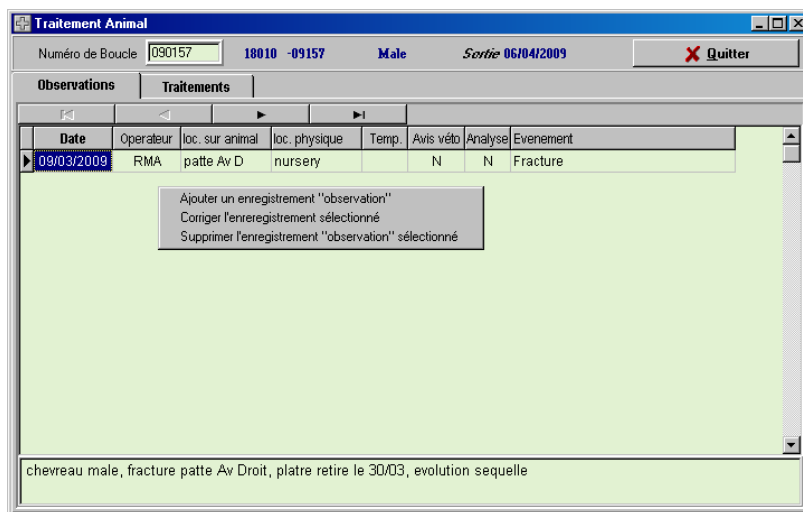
Traitement Animal

Numéro de Boucle 090157 18010 -09157 Male Sortie 06/04/2009 Quitter

Observations Traitements

| Date | Operateur | loc. sur animal | loc. physique | Temp. | Avis véto | Analyse | Evenement |
|---|---|---|---|---|---|---|---|
| 09/03/2009 | RMA | patte Av D | nursery | | N | N | Fracture |

Ajouter un enregistrement "observation"
Corriger l'enrregistrement sélectionné
Supprimer l'enregistrement "observation" sélectionné

chevreau male, fracture patte Av Droit, platre retire le 30/03, evolution sequelle